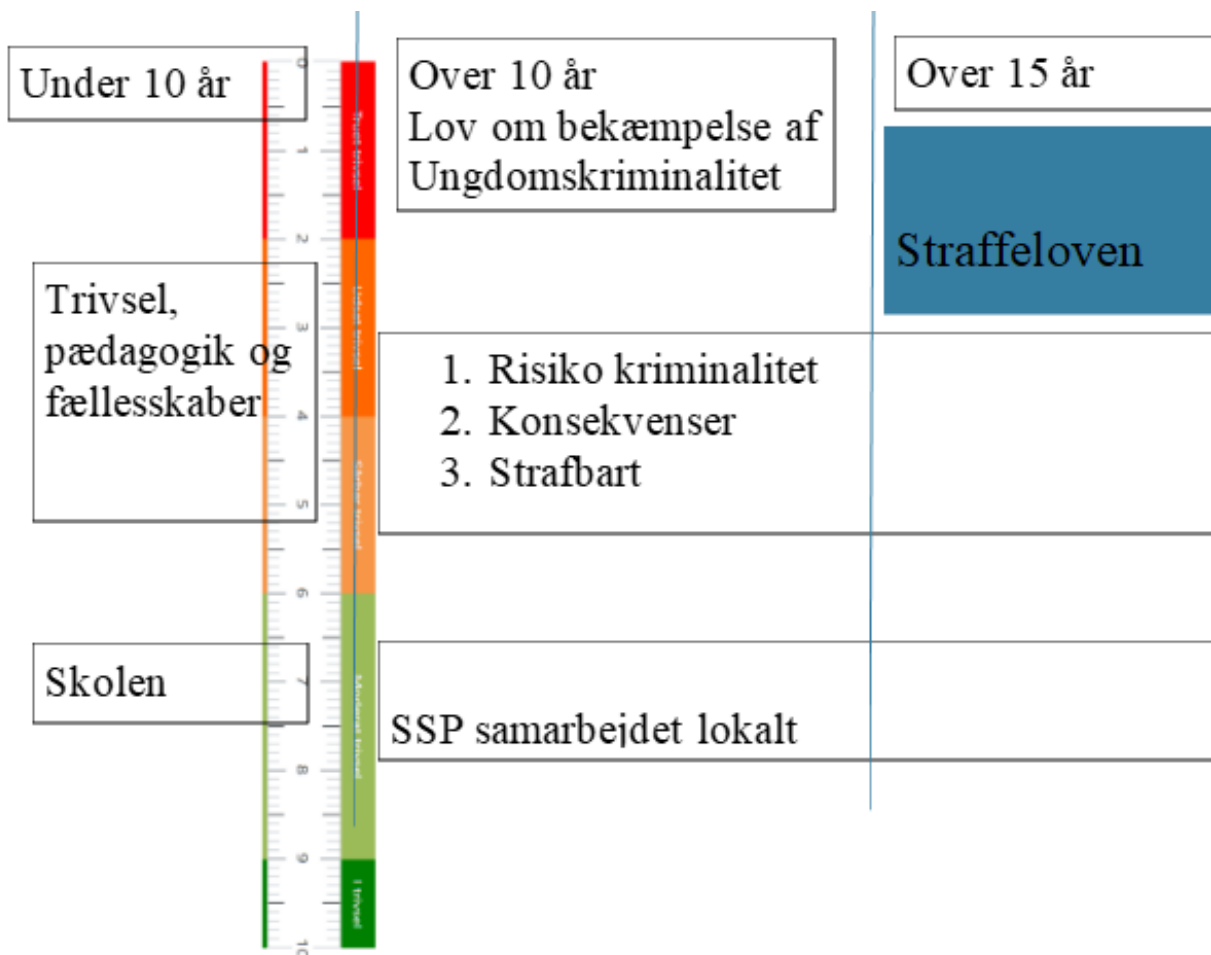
Under 10 år

Over 10 år
Lov om bekæmpelse af Ungdomskriminalitet

Over 15 år

Straffeloven

Trivsel, pædagogik og fællesskaber

1. Risiko kriminalitet
2. Konsekvenser
3. Strafbart

Skolen

SSP samarbejdet lokalt

0
1
2
3
4
5
6
7
8
9
10

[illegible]
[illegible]
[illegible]
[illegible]
I trivsel